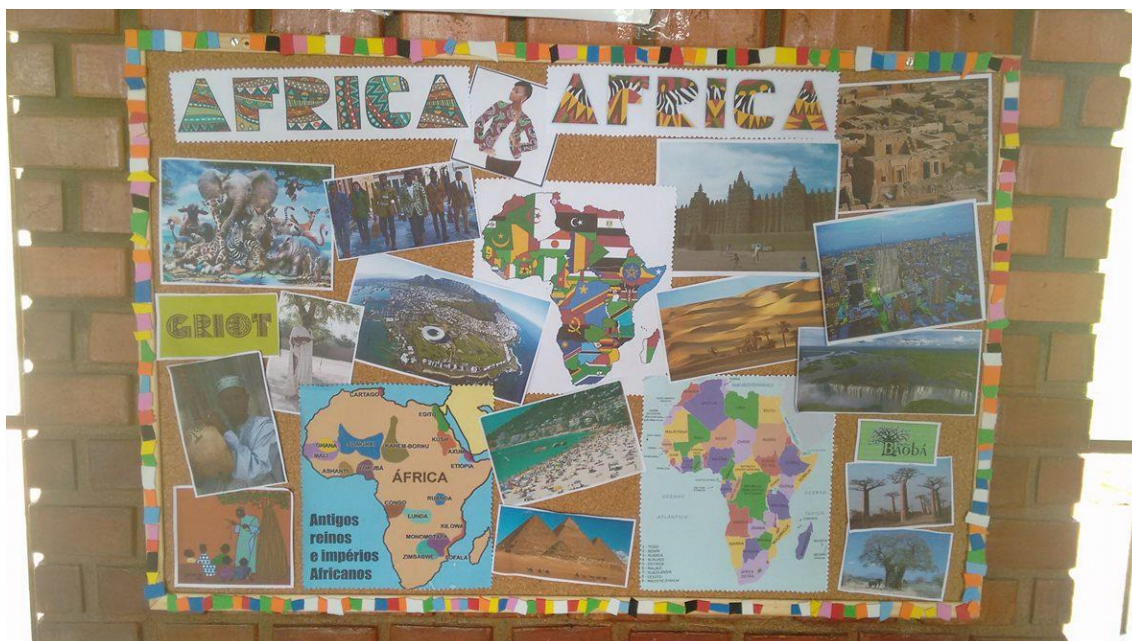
AFRICA

AFRICA

GRIOT

CARTAGO

EGITO

GHANA

MALI

KANEM-BORNU

KUSH

AXUM

ETIÓPIA

ASHANTI

ÁFRICA

CONGO

RUANDA

LUNDA

KILWA

MONOMOTAPA

ZIMBABWE

SOFALA

Antigos reinos e impérios Africanos

Baobá

ATLÂNTICO